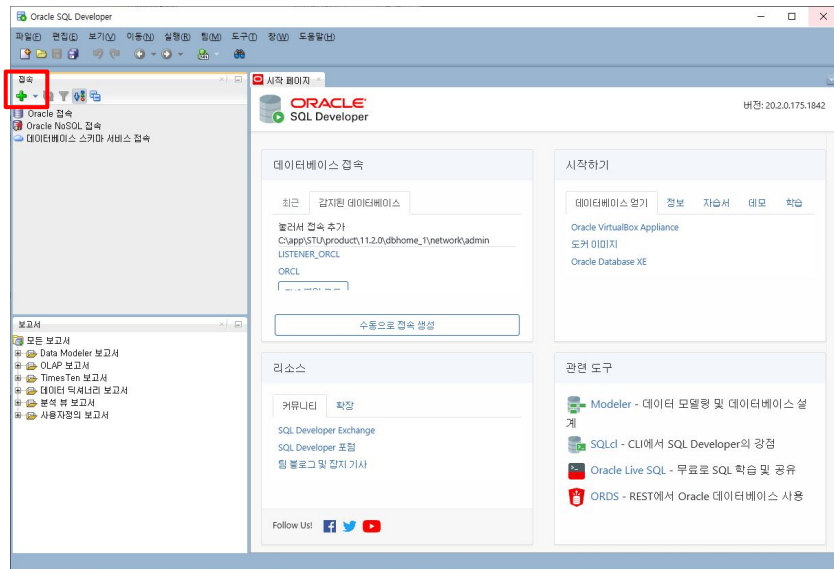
Oracle SQL Developer

파일(F) 편집(E) 보기(V) 이동(N) 실행(R) 팀(M) 도구(T) 창(W) 도움말(H)

접속

Oracle 접속
Oracle NoSQL 접속
데이터베이스 스키마 서비스 접속

보고서

모든 보고서
Data Modeler 보고서
OLAP 보고서
TimesTen 보고서
데이터 딕셔너리 보고서
분석 뷰 보고서
사용자정의 보고서

시작 페이지

ORACLE
SQL Developer

버전: 20.2.0.175.1842

데이터베이스 접속

최근 감지된 데이터베이스

불러서 접속 추가
C:\app\STU\product\11.2.0\dbhome_1\network\admin
LISTENER_ORCL
ORCL
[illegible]

수동으로 접속 생성

시작하기

데이터베이스 얻기 정보 자습서 데모 학습

Oracle VirtualBox Appliance
도커 이미지
Oracle Database XE

리소스

커뮤니티 확장

SQL Developer Exchange
SQL Developer 포럼
팀 블로그 및 잡지 기사

Follow Us!

관련 도구

Modeler - 데이터 모델링 및 데이터베이스 설계
SQLcl - CLI에서 SQL Developer의 강점
Oracle Live SQL - 무료로 SQL 학습 및 공유
ORDS - REST에서 Oracle 데이터베이스 사용